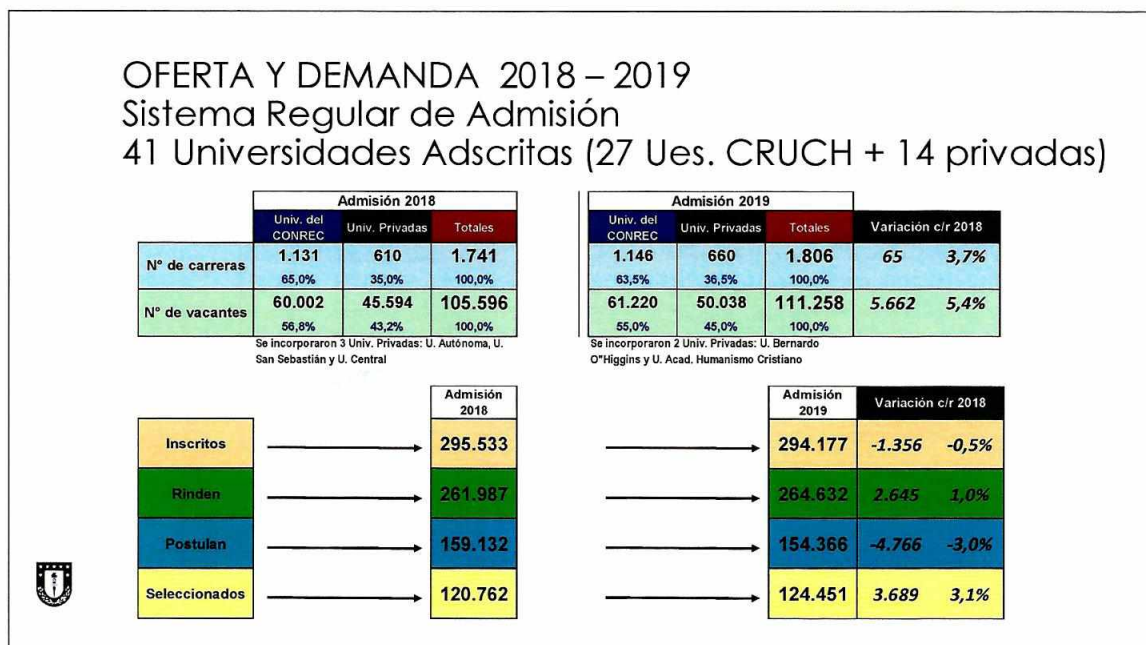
OFERTA Y DEMANDA 2018 – 2019
Sistema Regular de Admisión
41 Universidades Adscritas (27 Ues. CRUCH + 14 privadas)

| | Admisión 2018 | | |
|---|---|---|---|
| | Univ. del CONREC | Univ. Privadas | Totales |
| N° de carreras | 1.131 65,0% | 610 35,0% | 1.741 100,0% |
| N° de vacantes | 60.002 56,8% | 45.594 43,2% | 105.596 100,0% |

Se incorporaron 3 Univ. Privadas: U. Autónoma, U. San Sebastián y U. Central

| Admisión 2019 | | | Variación c/r 2018 | |
|---|---|---|---|---|
| Univ. del CONREC | Univ. Privadas | Totales | | |
| 1.146 63,5% | 660 36,5% | 1.806 100,0% | 65 | 3,7% |
| 61.220 55,0% | 50.038 45,0% | 111.258 100,0% | 5.662 | 5,4% |

Se incorporaron 2 Univ. Privadas: U. Bernardo O"Higgins y U. Acad. Humanismo Cristiano

| | Admisión 2018 | Admisión 2019 | Variación c/r 2018 | |
|---|---|---|---|---|
| Inscritos | 295.533 | 294.177 | -1.356 | -0,5% |
| Rinden | 261.987 | 264.632 | 2.645 | 1,0% |
| Postulan | 159.132 | 154.366 | -4.766 | -3,0% |
| Seleccionados | 120.762 | 124.451 | 3.689 | 3,1% |